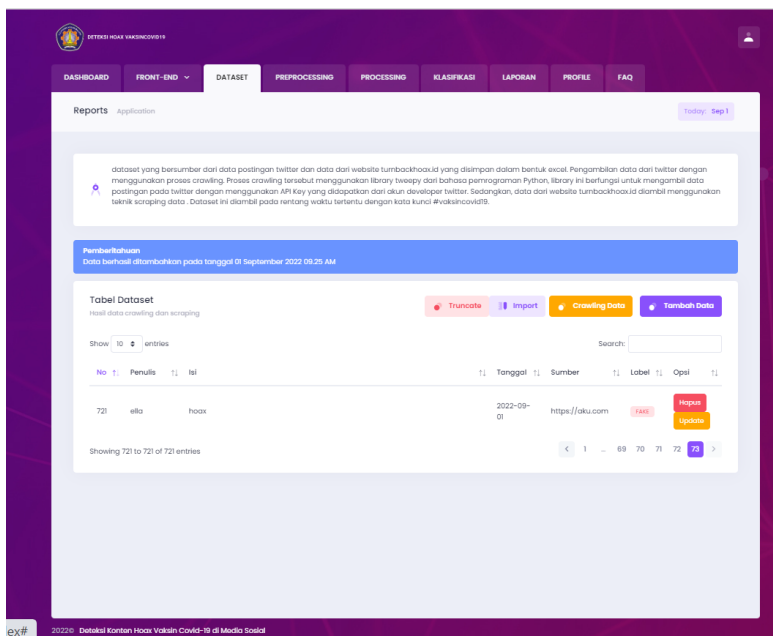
DETEKSI HOAX VAKSINCOVID19

DASHBOARD FRONT-END DATASET PREPROCESSING PROCESSING KLASIFIKASI LAPORAN PROFILE FAQ

Reports Application

Today: Sep 1

dataset yang bersumber dari data postingan twitter dan data dari website turnbackhoax.id yang disimpan dalam bentuk excel. Pengambilan data dari twitter dengan menggunakan proses crawling. Proses crawling tersebut menggunakan library tweepy dari bahasa pemrograman Python, library ini berfungsi untuk mengambil data postingan pada twitter dengan menggunakan API Key yang didapatkan dari akun developer twitter. Sedangkan, data dari website turnbackhoax.id diambil menggunakan teknik scraping data . Dataset ini diambil pada rentang waktu tertentu dengan kata kunci #vaksincovid19.

Pemberitahuan
Data berhasil ditambahkan pada tanggal 01 September 2022 09.25 AM

Tabel Dataset
Hasil data crawling dan scraping

Truncate Import Crawling Data Tambah Data

Show 10 entries

Search:

| No | Penulis | Isi | Tanggal | Sumber | Label | Opsi |
|---|---|---|---|---|---|---|
| 721 | ella | hoax | 2022-09-01 | https://aku.com | FAKE | Hapus Update |

Showing 721 to 721 of 721 entries

< 1 ... 69 70 71 72 73 >

ex#

2022© Deteksi Konten Hoax Vaksin Covid-19 di Media Sosial